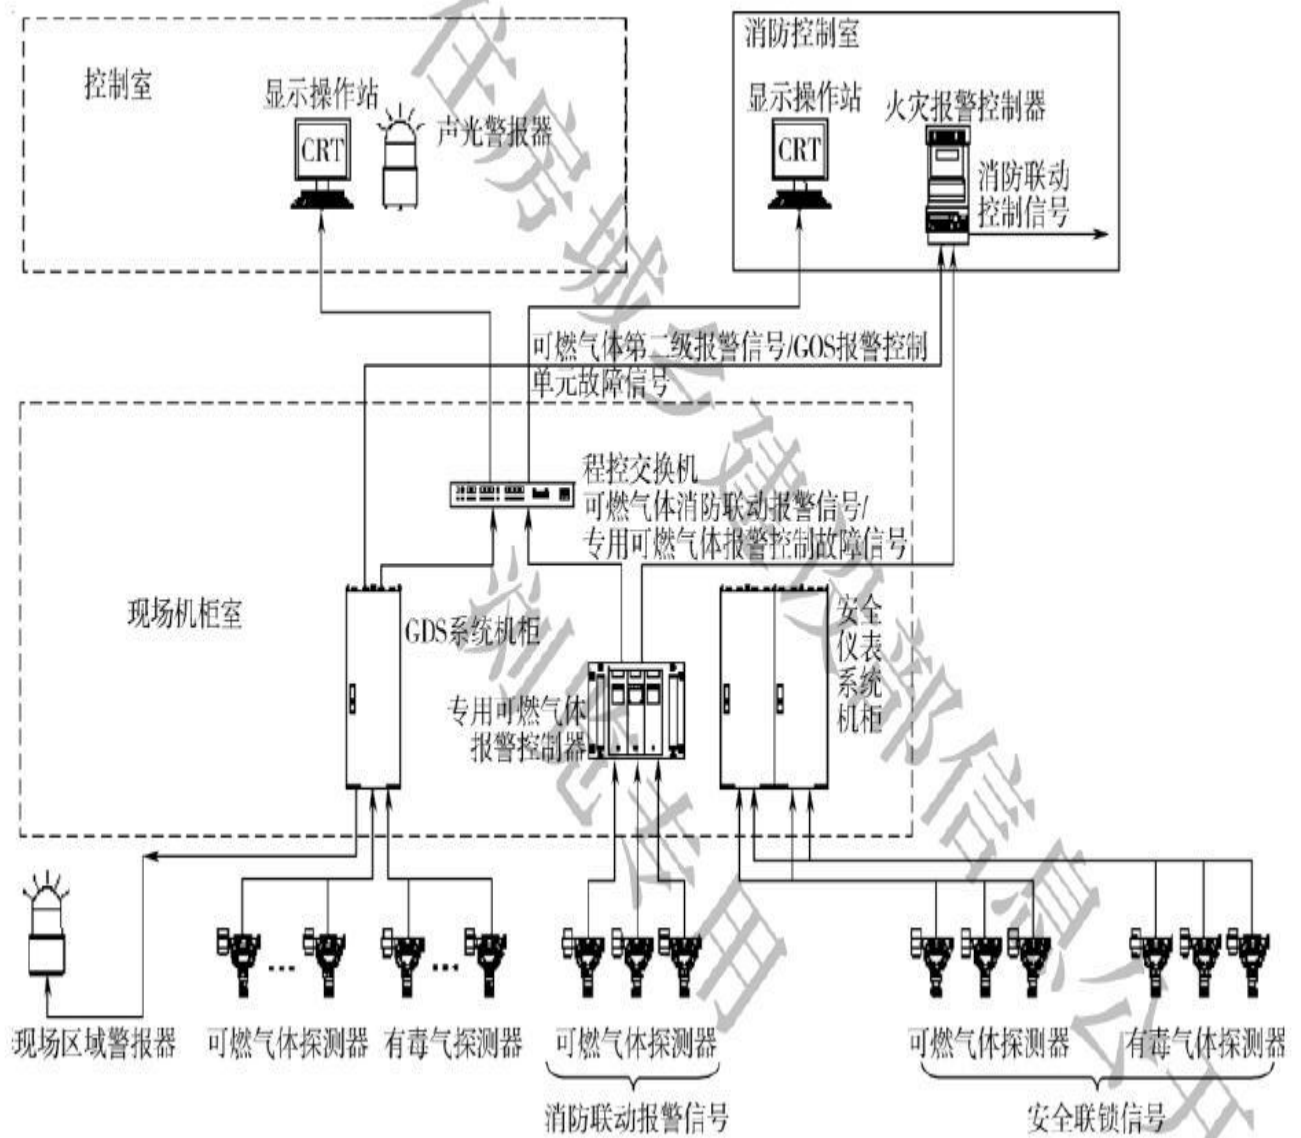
控制室

显示操作站

CRT

声光警报器

消防控制室

显示操作站

火灾报警控制器

CRT

消防联动控制信号

可燃气体第二级报警信号/GOS报警控制单元故障信号

程控交换机

可燃气体消防联动报警信号/专用可燃气体报警控制故障信号

现场机柜室

GDS系统机柜

专用可燃气体报警控制器

安全仪表系统机柜

现场区域警报器

可燃气体探测器

有毒气探测器

可燃气体探测器

消防联动报警信号

可燃气体探测器

有毒气体探测器

安全联锁信号

住房城乡建设部信息公开

仅限浏览使用